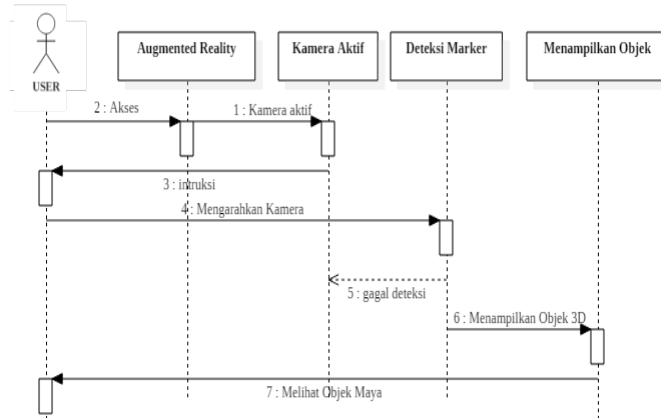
USER

Augmented Reality

Kamera Aktif

Deteksi Marker

Menampilkan Objek

2 : Akses

1 : Kamera aktif

3 : intruksi

4 : Mengarahkan Kamera

5 : gagal deteksi

6 : Menampilkan Objek 3D

7 : Melihat Objek Maya